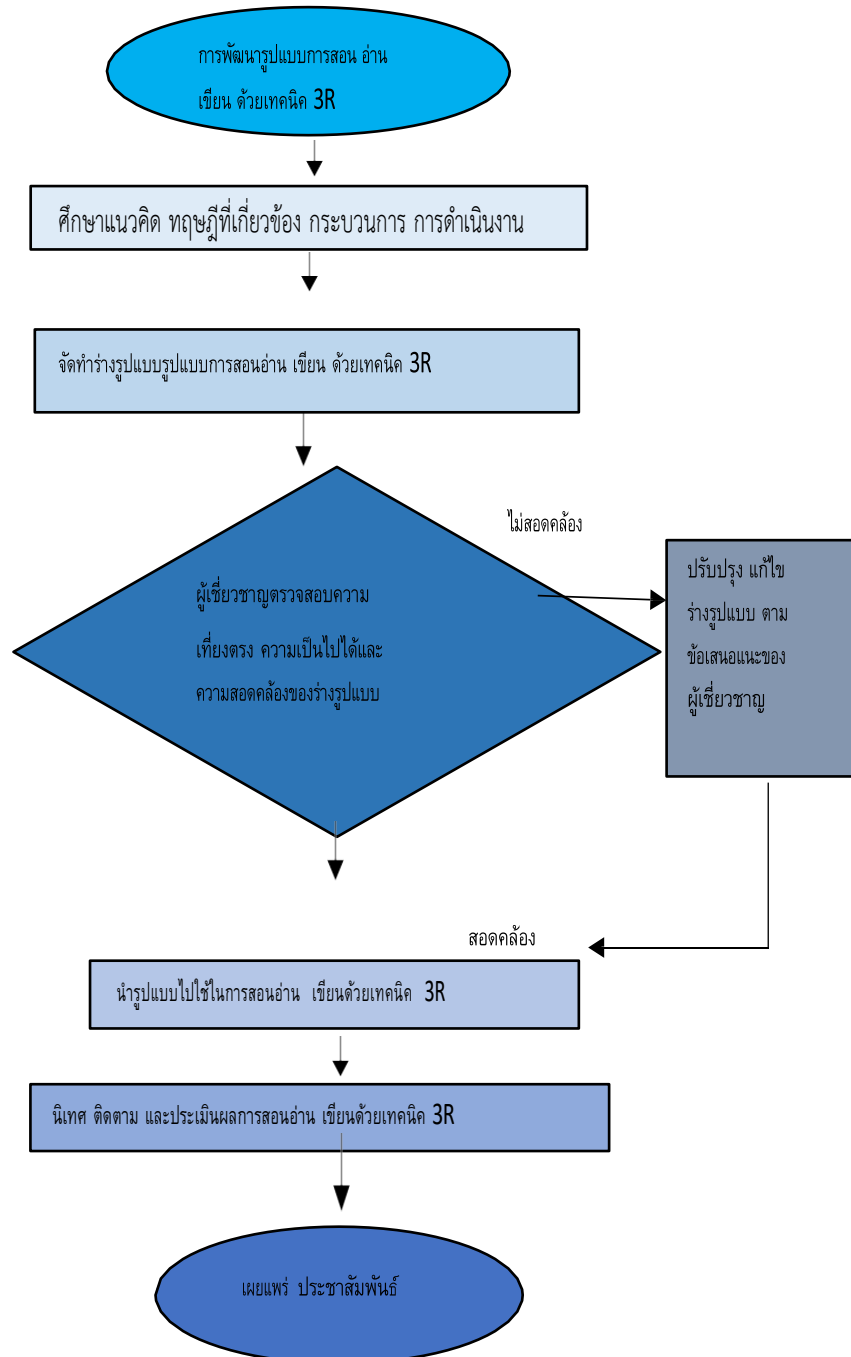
การพัฒนารูปแบบการสอน อ่าน เขียน ด้วยเทคนิค 3R

ศึกษาแนวคิด ทฤษฎีที่เกี่ยวข้อง กระบวนการ การดำเนินงาน

จัดทำร่างรูปแบบรูปแบบการสอนอ่าน เขียน ด้วยเทคนิค 3R

ไม่สอดคล้อง

ผู้เชี่ยวชาญตรวจสอบความเที่ยงตรง ความเป็นไปได้และความสอดคล้องของร่างรูปแบบ

ปรับปรุง แก้ไข ร่างรูปแบบ ตามข้อเสนอแนะของผู้เชี่ยวชาญ

สอดคล้อง

นำรูปแบบไปใช้ในการสอนอ่าน เขียนด้วยเทคนิค 3R

นิเทศ ติดตาม และประเมินผลการสอนอ่าน เขียนด้วยเทคนิค 3R

เผยแพร่ ประชาสัมพันธ์